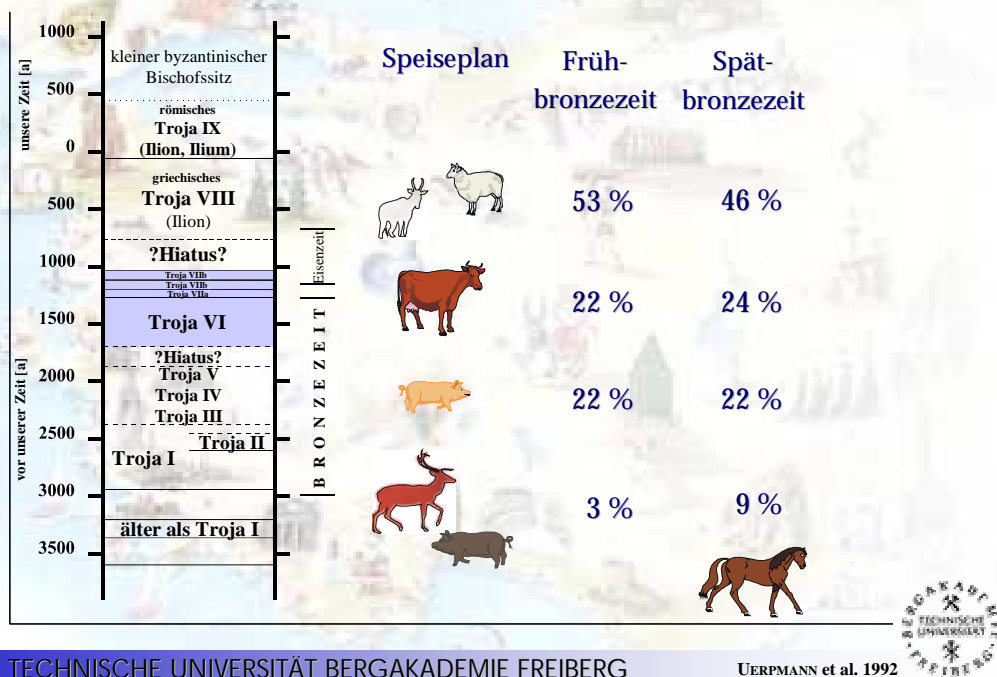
1000
500
0
500
1000
1500
2000
2500
3000
3500

unsere Zeit [a]
vor unserer Zeit [a]

kleiner byzantinischer Bischofssitz

römisches
Troja IX
(Ilion, Ilium)

griechisches
Troja VIII
(Ilion)

?Hiatus?

Troja VIIb
Troja VIIb
Troja VIIa

Troja VI

?Hiatus?
Troja V
Troja IV
Troja III
Troja II
Troja I

älter als Troja I

Eisenzeit
B R O N Z E Z E I T

Speiseplan

Frühbronzezeit

Spätbronzezeit

53 %
46 %

22 %
24 %

22 %
22 %

3 %
9 %

TECHNISCHE UNIVERSITÄT BERGAKADEMIE FREIBERG

UERPMANN et al. 1992

BERGAKADEMIE TECHNISCHE UNIVERSITÄT FREIBERG